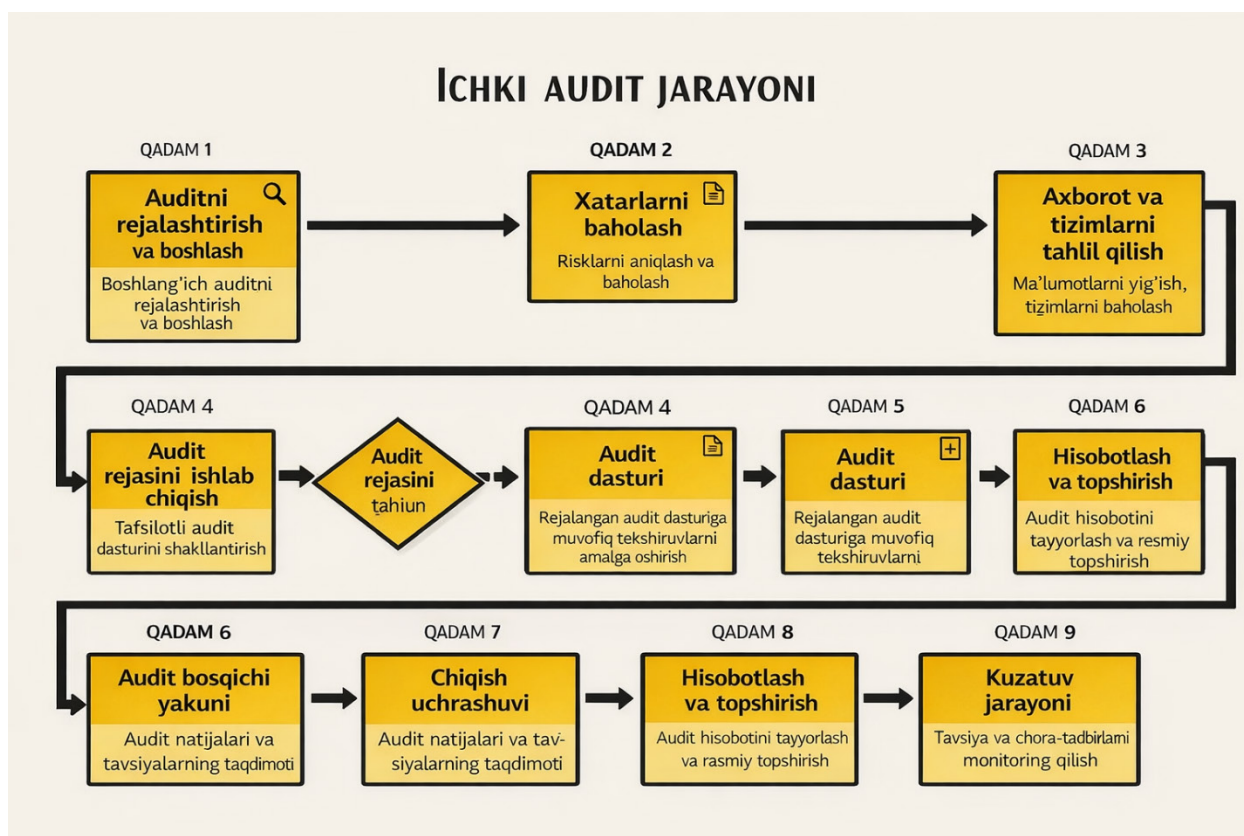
ICHKI AUDIT JARAYONI

QADAM 1

Auditni rejalashtirish va boshlash

Boshlang'ich auditni rejalashtirish va boshlash

QADAM 2

Xatarlarni baholash

Risklarni aniqlash va baholash

QADAM 3

Axborot va tizimlarni tahlil qilish

Ma'lumotlarni yig'ish, tizimlarni baholash

QADAM 4

Audit rejasini ishlab chiqish

Tafsilotli audit dasturini shakllantirish

Audit rejasini tahiun

QADAM 4

Audit dasturi

Rejalangan audit dasturiga muvofiq tekshiruvlarni amalga oshirish

QADAM 5

Audit dasturi

Rejalangan audit dasturiga muvofiq tekshiruvlarni

QADAM 6

Hisobotlash va topshirish

Audit hisobotini tayyorlash va resmiy topshirish

QADAM 6

Audit bosqichi yakuni

Audit natijalari va tavsiyalarning taqdimoti

QADAM 7

Chiqish uchrashuvi

Audit natijalari va tavsiyalarning taqdimoti

QADAM 8

Hisobotlash va topshirish

Audit hisobotini tayyorlash va rasmiy topshirish

QADAM 9

Kuzatuv jarayoni

Tavsiya va chora-tadbirlami monitoring qilish